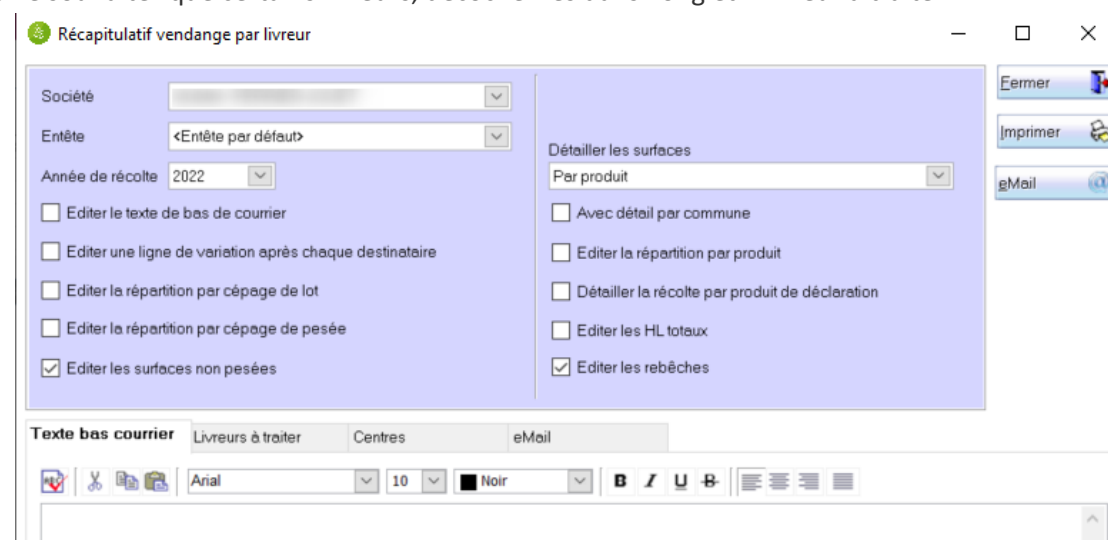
Récapitulatif vendange par livreur

Société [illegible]

Entête <Entête par défaut>

Année de récolte 2022

Editer le texte de bas de courrier

Editer une ligne de variation après chaque destinataire

Editer la répartition par cépage de lot

Editer la répartition par cépage de pesée

Editer les surfaces non pesées

Détailler les surfaces

Par produit

Avec détail par commune

Editer la répartition par produit

Détailler la récolte par produit de déclaration

Editer les HL totaux

Editer les rebêches

Fermer

Imprimer

eMail

Texte bas courrier | Livreurs à traiter | Centres | eMail

Arial | 10 | Noir | B | I | U | B